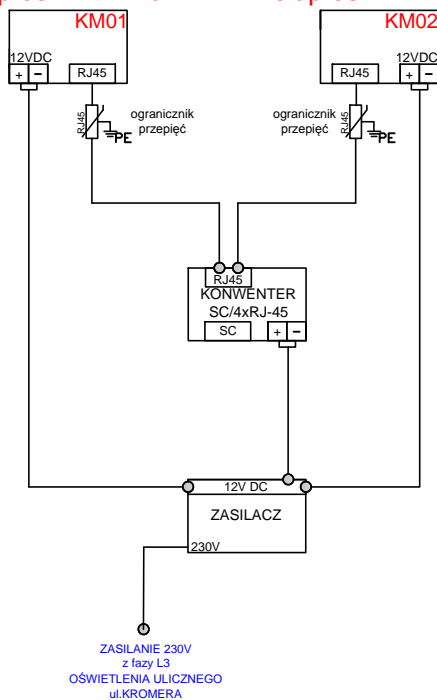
KM01
12VDC
+ −
RJ45
RJ45
ogranicznik przepięć
PE
KM02
12VDC
RJ45
+ −
ogranicznik przepięć
RJ45
PE
RJ45
KONWENTER SC/4xRJ-45
SC
+ −
12V DC
ZASILACZ
230V
ZASILANIE 230V
z fazy L3
OŚWIETLENIA ULICZNEGO
ul.KROMERA